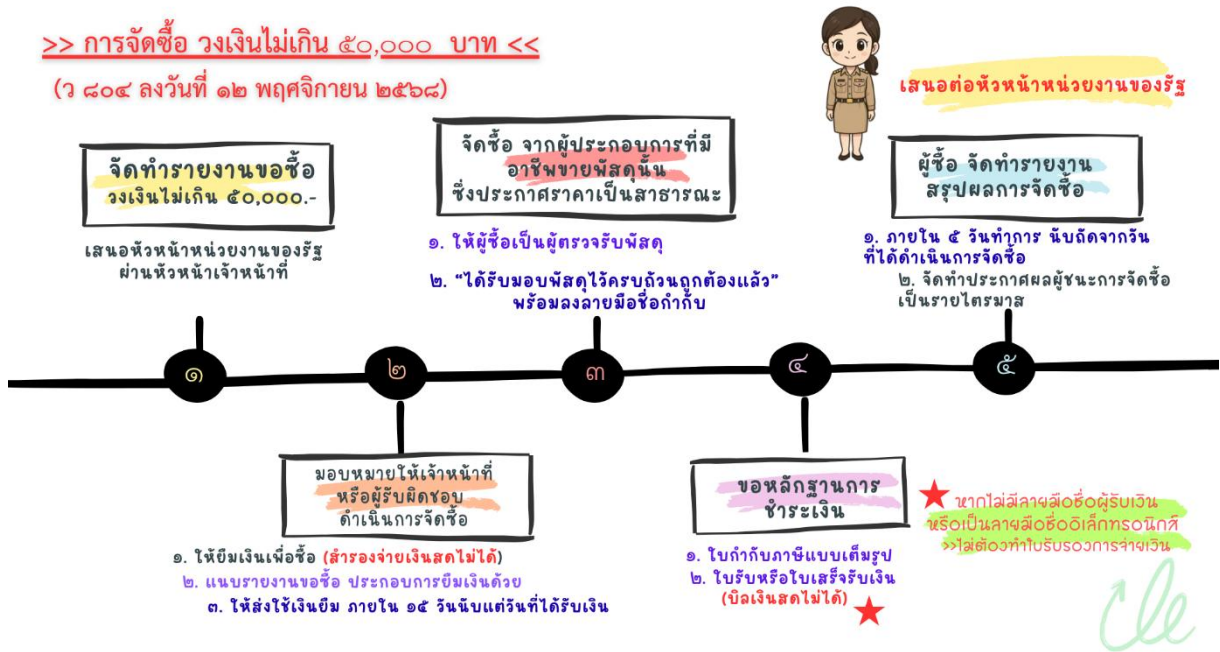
>> การจัดซื้อ วงเงินไม่เกิน ๕๐,๐๐๐ บาท <<

(ว ๘๐๔ ลงวันที่ ๑๒ พฤศจิกายน ๒๕๖๘)

เสนอต่อหัวหน้าหน่วยงานของรัฐ

จัดทำรายงานขอซื้อ วงเงินไม่เกิน ๕๐,๐๐๐.-

เสนอหัวหน้าหน่วยงานของรัฐ ผ่านหัวหน้าเจ้าหน้าที่

จัดซื้อ จากผู้ประกอบการที่มีอาชีพขายพัสดุนั้น ซึ่งประกาศราคาเป็นสาธารณะ

๑. ให้ผู้ซื้อเป็นผู้ตรวจรับพัสดุ

๒. "ได้รับมอบพัสดุไว้ครบถ้วนถูกต้องแล้ว" พร้อมลงลายมือชื่อกำกับ

ผู้ซื้อ จัดทำรายงานสรุปผลการจัดซื้อ

๑. ภายใน ๕ วันทำการ นับถัดจากวันที่ได้ดำเนินการจัดซื้อ

๒. จัดทำประกาศผลผู้ชนะการจัดซื้อเป็นรายไตรมาส

๑

๒

๓

๔

๕

มอบหมายให้เจ้าหน้าที่หรือผู้รับผิดชอบ ดำเนินการจัดซื้อ

๑. ให้ยืมเงินเพื่อซื้อ (สำรองจ่ายเงินสดไม่ได้)

๒. แนบรายงานขอซื้อ ประกอบการยืมเงินด้วย

๓. ให้ส่งใช้เงินยืม ภายใน ๑๕ วันนับแต่วันที่ได้รับเงิน

ขอหลักฐานการชำระเงิน

๑. ใบกำกับภาษีแบบเต็มรูป

๒. ใบรับหรือใบเสร็จรับเงิน (บิลเงินสดไม่ได้)

หากไม่มีลายมือชื่อผู้รับเงิน หรือเป็นลายมือชื่ออิเล็กทรอนิกส์ >>ไม่ต้องทำใบรับรองการจ่ายเงิน

Cle